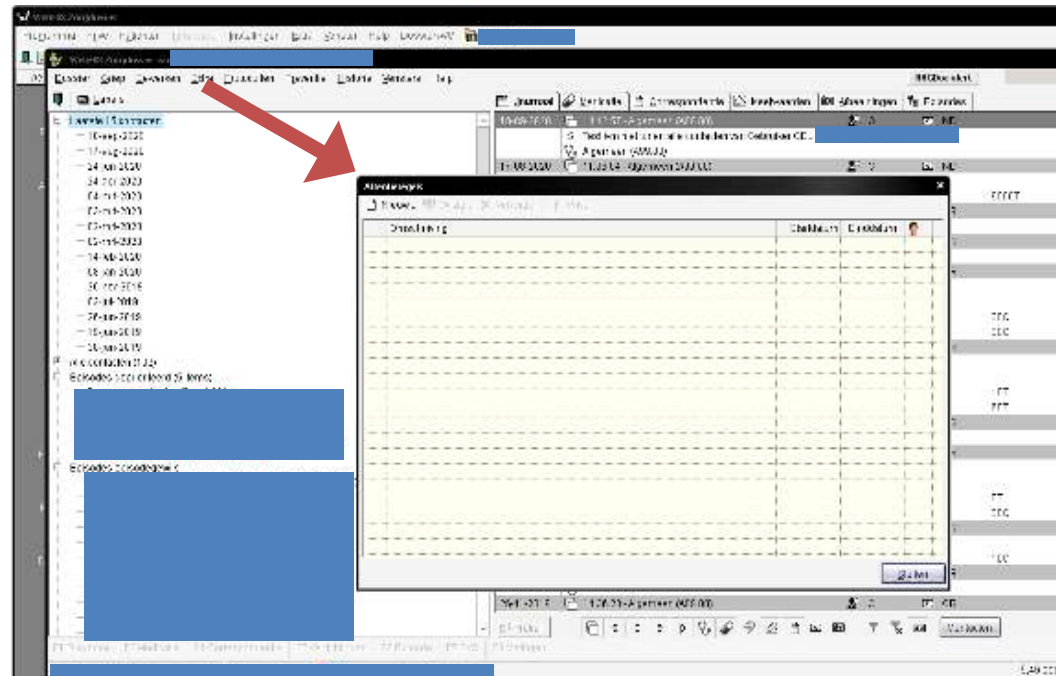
Journaal
Verrichtingen
Correspondentie
Kwetsbaarheden
Afspraken
Episodes

Episodes
Losse contacten
10-sep-2020
17-aug-2020
24-jun-2020
24-feb-2020
04-mrt-2020
03-mrt-2020
03-mrt-2020
05-mrt-2020
14-feb-2020
08-jan-2020
30-nov-2019
07-okt-2019
20-jun-2019
18-jun-2019
06-jun-2019
Alle contacten
Episodes
Episodes

Afwezigheid
Nieuw
Omschrijving
Startdatum
Einddatum
Sluiten

Algemeen (AAAA)
Verwijzen